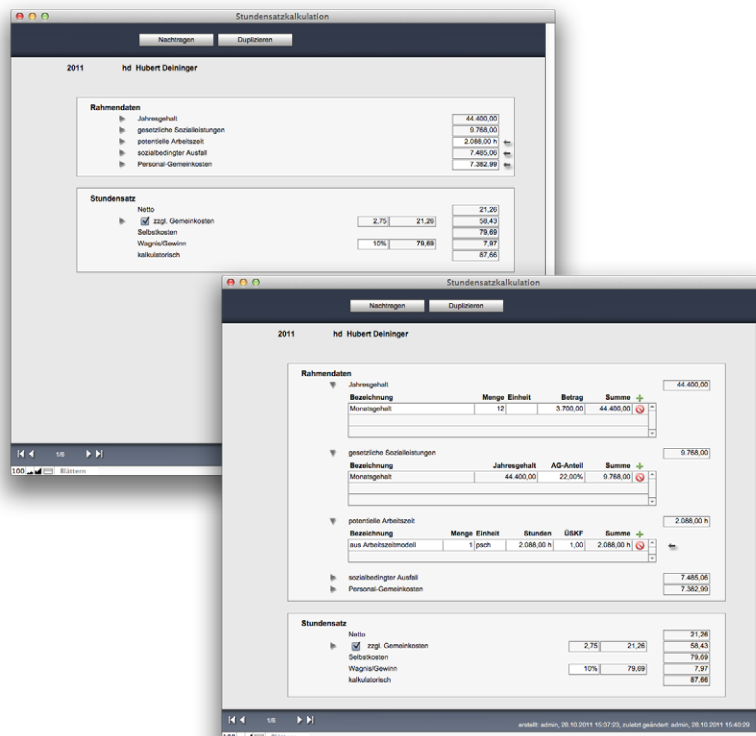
Stundensatzkalkulation

Nachtragen Duplizieren

2011 hd Hubert Deininger

Rahmendaten
Jahresgehalt 44.400,00
gesetzliche Sozialleistungen 9.768,00
potentielle Arbeitszeit 2.088,00 h
sozialbedingter Ausfall 7.485,06
Personal-Gemeinkosten 7.382,99

Stundensatz
Netto 21,26
zzgl. Gemeinkosten 2,75 21,26 58,43
Selbstkosten 79,69
Wagnis/Gewinn 10% 79,69 7,97
kalkulatorisch 87,66

1/5
100 Blättern

Stundensatzkalkulation

Nachtragen Duplizieren

2011 hd Hubert Deininger

Rahmendaten
Jahresgehalt 44.400,00

| Bezeichnung | Menge | Einheit | Betrag | Summe |
|---|---|---|---|---|
| Monatsgehalt | 12 | | 3.700,00 | 44.400,00 |

gesetzliche Sozialleistungen 9.768,00

| Bezeichnung | Jahresgehalt | AG-Anteil | Summe |
|---|---|---|---|
| Monatsgehalt | 44.400,00 | 22,00% | 9.768,00 |

potentielle Arbeitszeit 2.088,00 h

| Bezeichnung | Menge | Einheit | Stunden | ÜSKF | Summe |
|---|---|---|---|---|---|
| aus Arbeitszeitmodell | 1 | psch | 2.088,00 h | 1,00 | 2.088,00 h |

sozialbedingter Ausfall 7.485,06
Personal-Gemeinkosten 7.382,99

Stundensatz
Netto 21,26
zzgl. Gemeinkosten 2,75 21,26 58,43
Selbstkosten 79,69
Wagnis/Gewinn 10% 79,69 7,97
kalkulatorisch 87,66

1/5
erstellt: admin, 26.10.2011 15:57:03, zuletzt geändert: admin, 26.10.2011 15:40:29